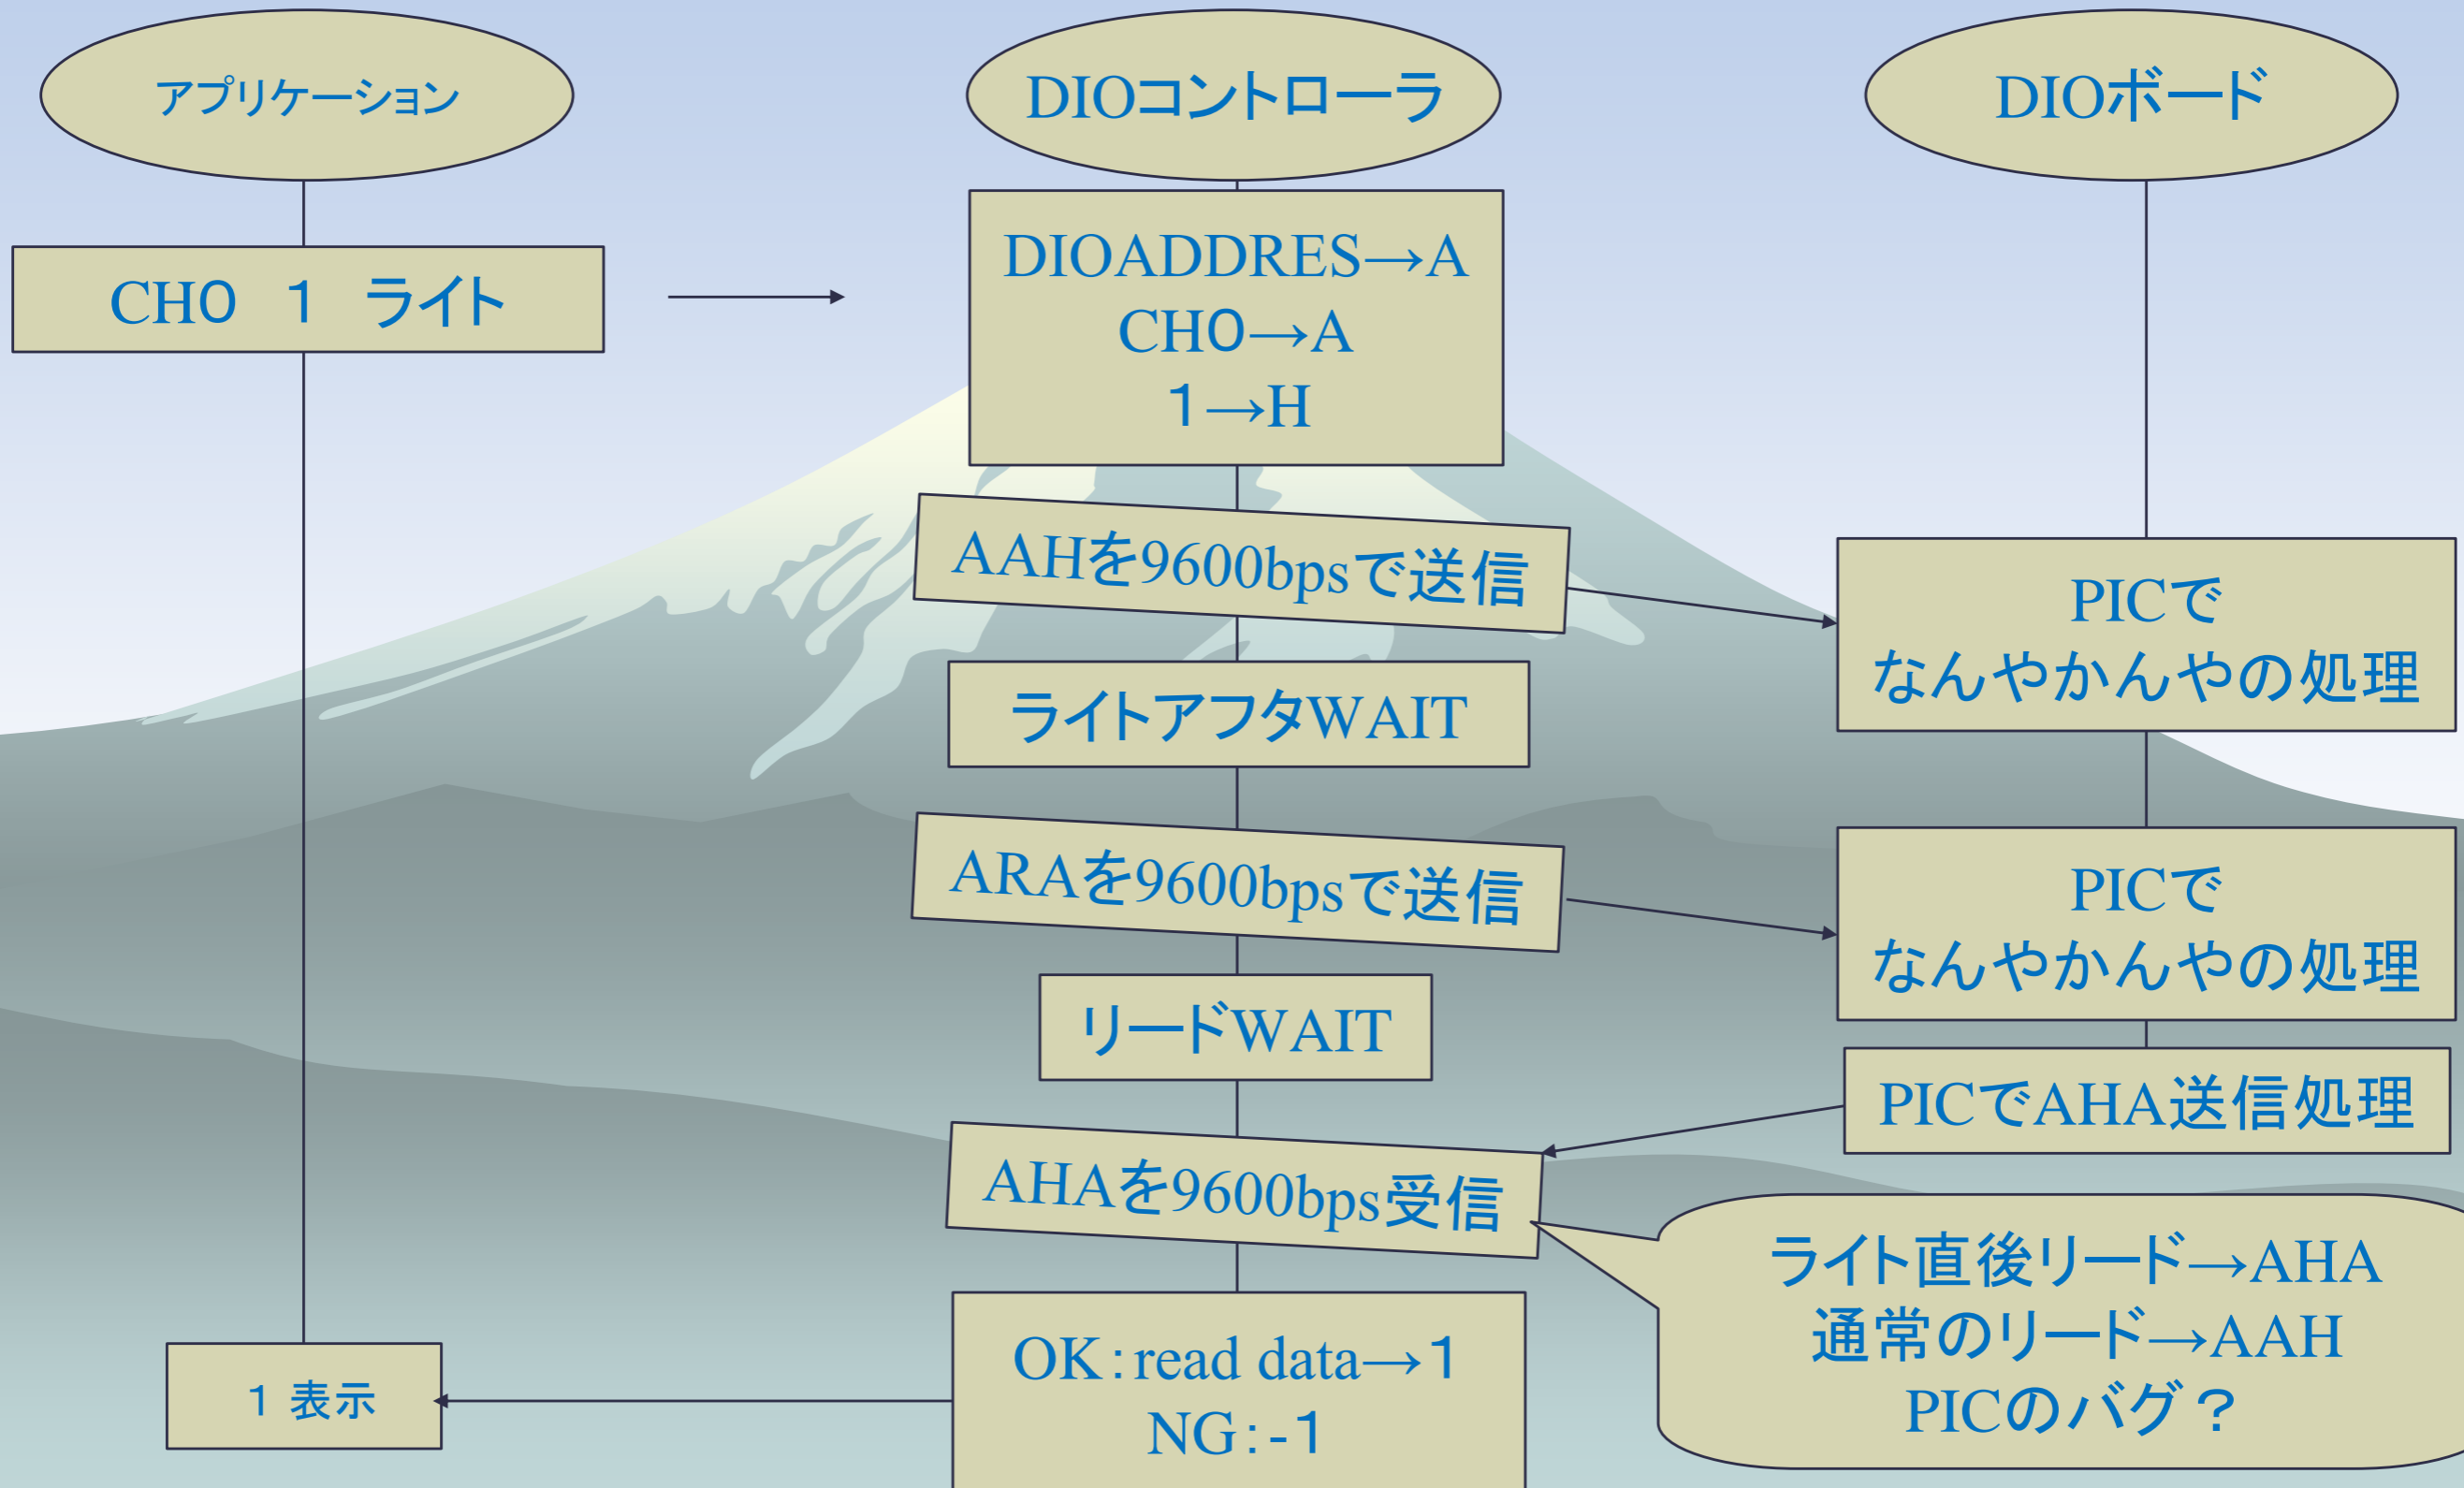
アプリケーション

DIOコントローラ

DIOボード

CH0　1　ライト

DIOADDRES→A
CH0→A
1→H

AAHを9600bpsで送信

PICで
なんやかんやの処理

ライトアフタWAIT

ARAを9600bpsで送信

PICで
なんやかんやの処理

リードWAIT

PICでAHA送信処理

AHAを9600bps受信

ライト直後リード→AHA
通常のリード→AAH
PICのバグ？

1 表示

OK : read data→1
NG : -1